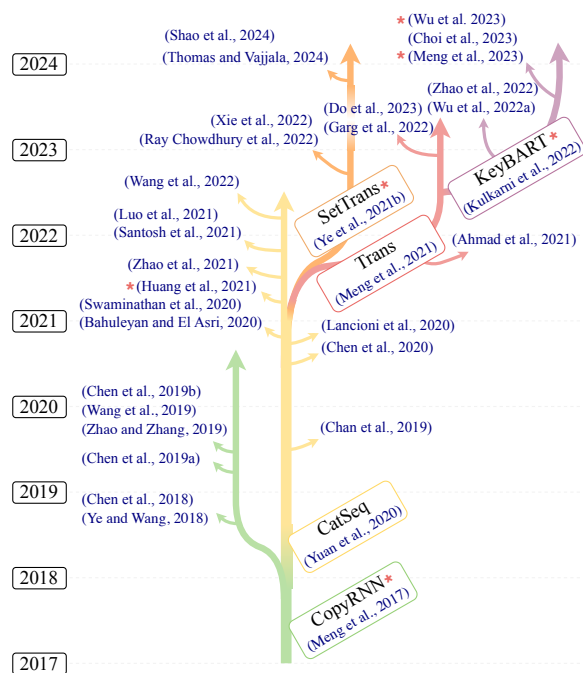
2024

2023

2022

2021

2020

2019

2018

2017

(Shao et al., 2024)
(Thomas and Vajjala, 2024)

* (Wu et al. 2023)
(Choi et al., 2023)
* (Meng et al., 2023)

(Zhao et al., 2022)
(Wu et al., 2022a)

(Do et al., 2023)
(Garg et al., 2022)

(Xie et al., 2022)
(Ray Chowdhury et al., 2022)

KeyBART *
(Kulkarni et al., 2022)

(Wang et al., 2022)

SetTrans *
(Ye et al., 2021b)

(Luo et al., 2021)
(Santosh et al., 2021)

Trans
(Meng et al., 2021)

(Ahmad et al., 2021)

(Zhao et al., 2021)
* (Huang et al., 2021)
(Swaminathan et al., 2020)
(Bahuleyan and El Asri, 2020)

(Lancioni et al., 2020)
(Chen et al., 2020)

(Chen et al., 2019b)
(Wang et al., 2019)
(Zhao and Zhang, 2019)

(Chan et al., 2019)

(Chen et al., 2019a)

(Chen et al., 2018)
(Ye and Wang, 2018)

CatSeq
(Yuan et al., 2020)

CopyRNN *
(Meng et al., 2017)